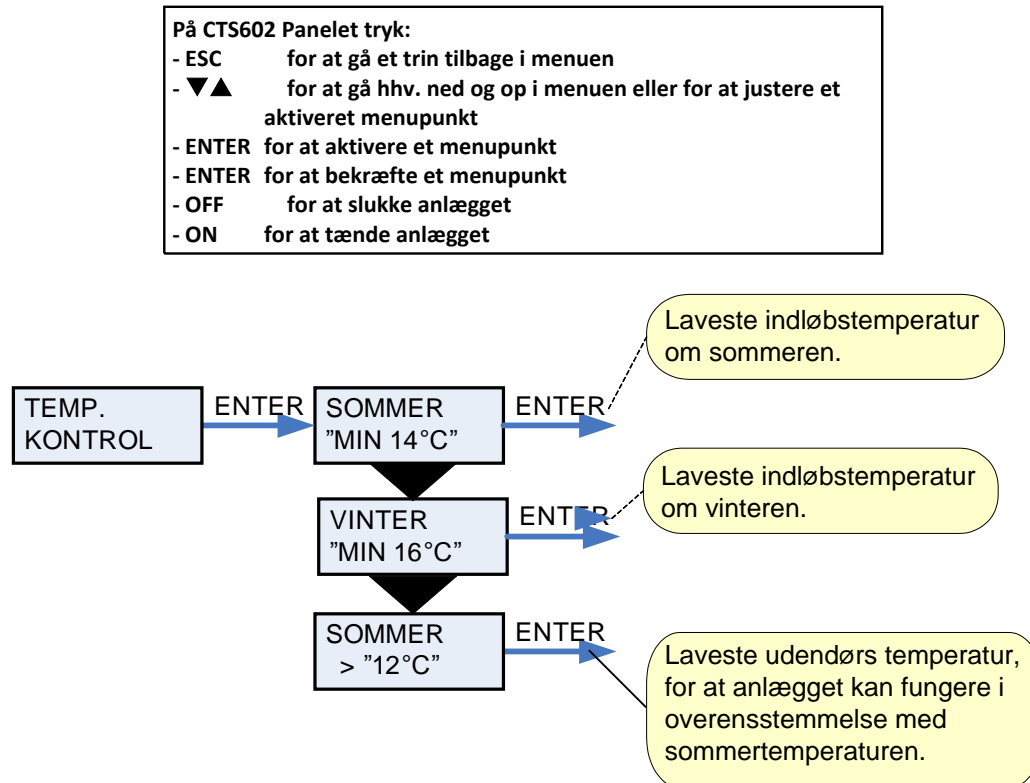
På CTS602 Panelet tryk:
- ESC for at gå et trin tilbage i menuen
- ▼▲ for at gå hhv. ned og op i menuen eller for at justere et aktiveret menupunkt
- ENTER for at aktivere et menupunkt
- ENTER for at bekræfte et menupunkt
- OFF for at slukke anlægget
- ON for at tænde anlægget

TEMP. KONTROL

ENTER

SOMMER ”MIN 14°C”

ENTER

Laveste indløbstemperatur om sommeren.

VINTER ”MIN 16°C”

ENTER

Laveste indløbstemperatur om vinteren.

SOMMER > ”12°C”

ENTER

Laveste udendørs temperatur, for at anlægget kan fungere i overensstemmelse med sommertemperaturen.